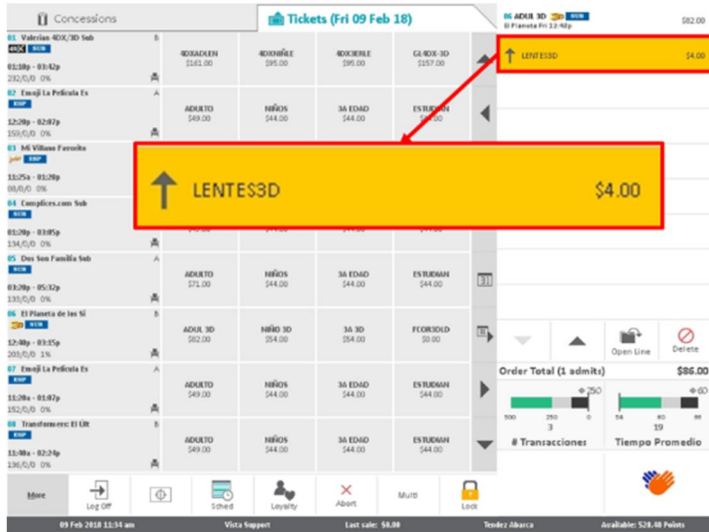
Concessions

Tickets (Fri 09 Feb 18)

01 Valerian 4DX/3D Sub
01:18p - 03:42p
232/0/0 0%

4DXADLEN $161.00
4DXNIÑLE $95.00
4DX3ERLE $95.00
GL4DX-3D $157.00

02 Emoji La Pelicula Es
12:20p - 02:07p
159/0/0 0%

ADULTO $49.00
NIÑOS $44.00
3A EDAD $44.00
ESTUDIAN $44.00

03 Mi Villano Favorito
11:25a - 01:20p
88/0/0 0%

04 Complices.com Sub
01:20p - 03:05p
134/0/0 0%

05 Dos Son Familia Sub
03:20p - 05:32p
135/0/0 0%

ADULTO $71.00
NIÑOS $44.00
3A EDAD $44.00
ESTUDIAN $44.00

06 El Planeta de los Si
12:48p - 03:15p
205/0/0 1%

ADUL 3D $82.00
NIÑO 3D $54.00
3A 3D $54.00
FCOR3DLD $0.00

07 Emoji La Pelicula Es
11:20a - 01:07p
152/0/0 0%

ADULTO $49.00
NIÑOS $44.00
3A EDAD $44.00
ESTUDIAN $44.00

08 Transformers: El Ult
11:40a - 02:24p
136/0/0 0%

ADULTO $49.00
NIÑOS $44.00
3A EDAD $44.00
ESTUDIAN $44.00

06 ADUL 3D SUB
El Planeta Fri 12:48p
$82.00

LENTES3D $4.00

LENTES3D $4.00

Open Line
Delete

Order Total (1 admits) $86.00

250
500 250 0
3
# Transacciones

60
54 60 90
19
Tiempo Promedio

More
Log Off
Sched
Loyalty
Abort
Multi
Lock

09 Feb 2018 11:34 am
Vista Support
Last sale: $0.00
Tendez Abarca
Available: 520.48 Points